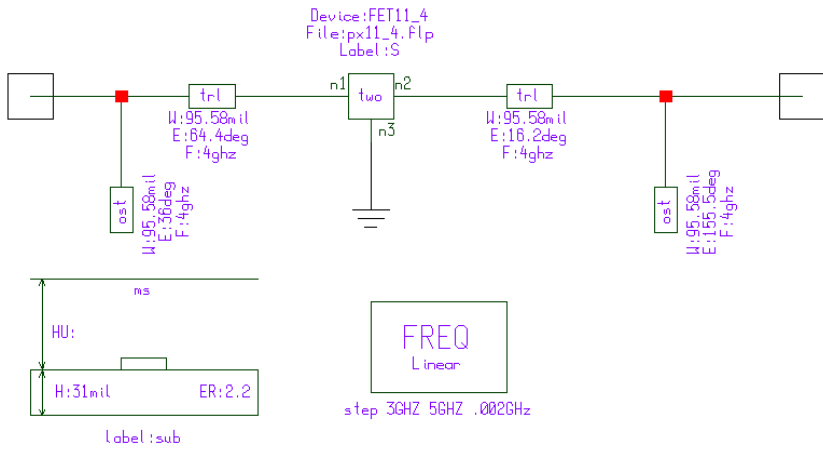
Device:FET11_4
File:px11_4.flp
Label:S

n1 two n2
n3

trl
W:95.58mil
E:64.4deg
F:4ghz

trl
W:95.58mil
E:16.2deg
F:4ghz

ost
W:95.58mil
E:36deg
F:4ghz

ost
W:95.58mil
E:155.5deg
F:4ghz

ms

HU:

H:31mil ER:2.2

label:sub

FREQ
Linear

step 3GHZ 5GHZ .002GHz